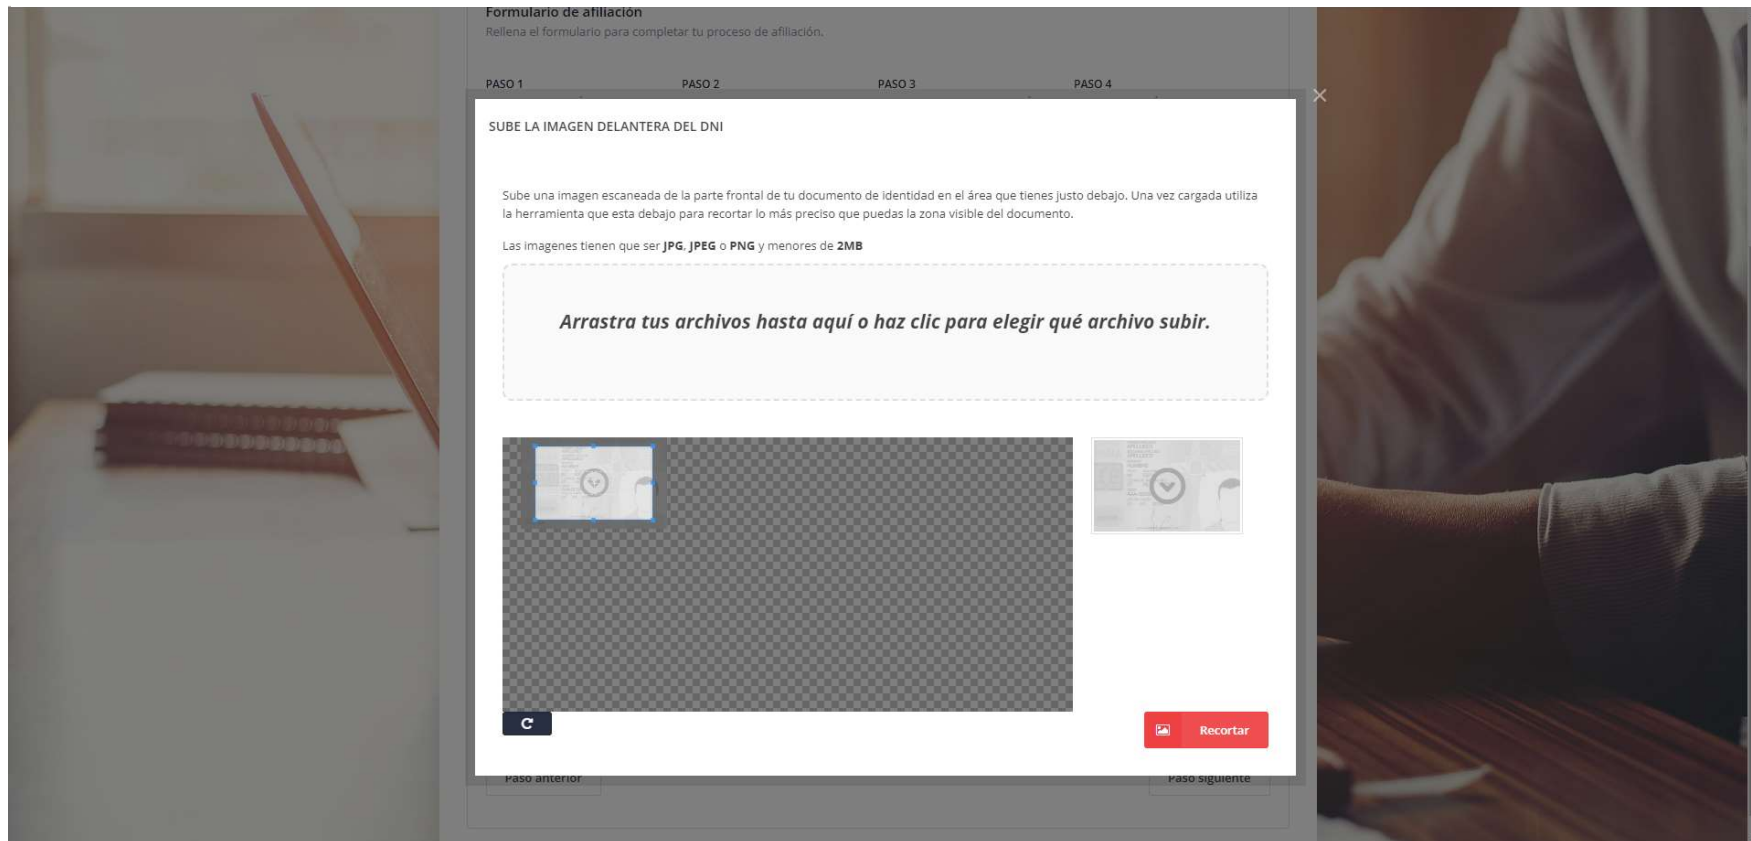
Formulario de afiliación
Rellena el formulario para completar tu proceso de afiliación.

PASO 1 PASO 2 PASO 3 PASO 4

×

SUBE LA IMAGEN DELANTERA DEL DNI

Sube una imagen escaneada de la parte frontal de tu documento de identidad en el área que tienes justo debajo. Una vez cargada utiliza la herramienta que esta debajo para recortar lo más preciso que puedas la zona visible del documento.

Las imagenes tienen que ser **JPG**, **JPEG** o **PNG** y menores de **2MB**

*Arrastra tus archivos hasta aquí o haz clic para elegir qué archivo subir.*

Recortar

Paso anterior

Paso siguiente